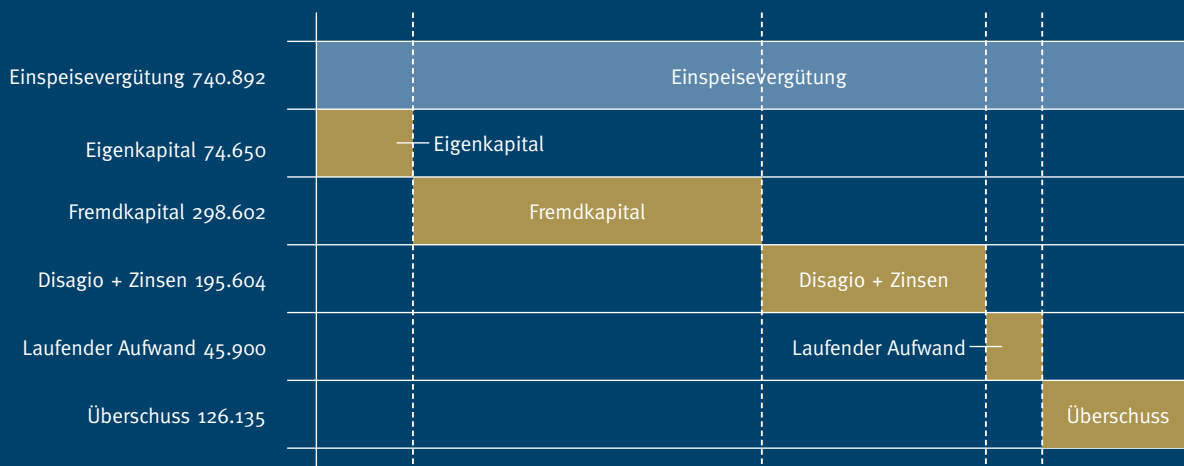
Einspeisevergütung 740.892
Einspeisevergütung

Eigenkapital 74.650
Eigenkapital

Fremdkapital 298.602
Fremdkapital

Disagio + Zinsen 195.604
Disagio + Zinsen

Laufender Aufwand 45.900
Laufender Aufwand

Überschuss 126.135
Überschuss